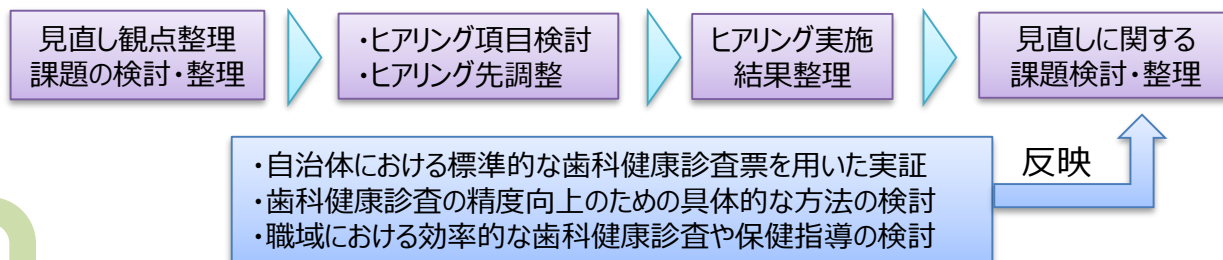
見直し観点整理
課題の検討・整理

・ヒアリング項目検討
・ヒアリング先調整

ヒアリング実施
結果整理

見直しに関する
課題検討・整理

・自治体における標準的な歯科健康診査票を用いた実証
・歯科健康診査の精度向上のための具体的な方法の検討
・職域における効率的な歯科健康診査や保健指導の検討

反映